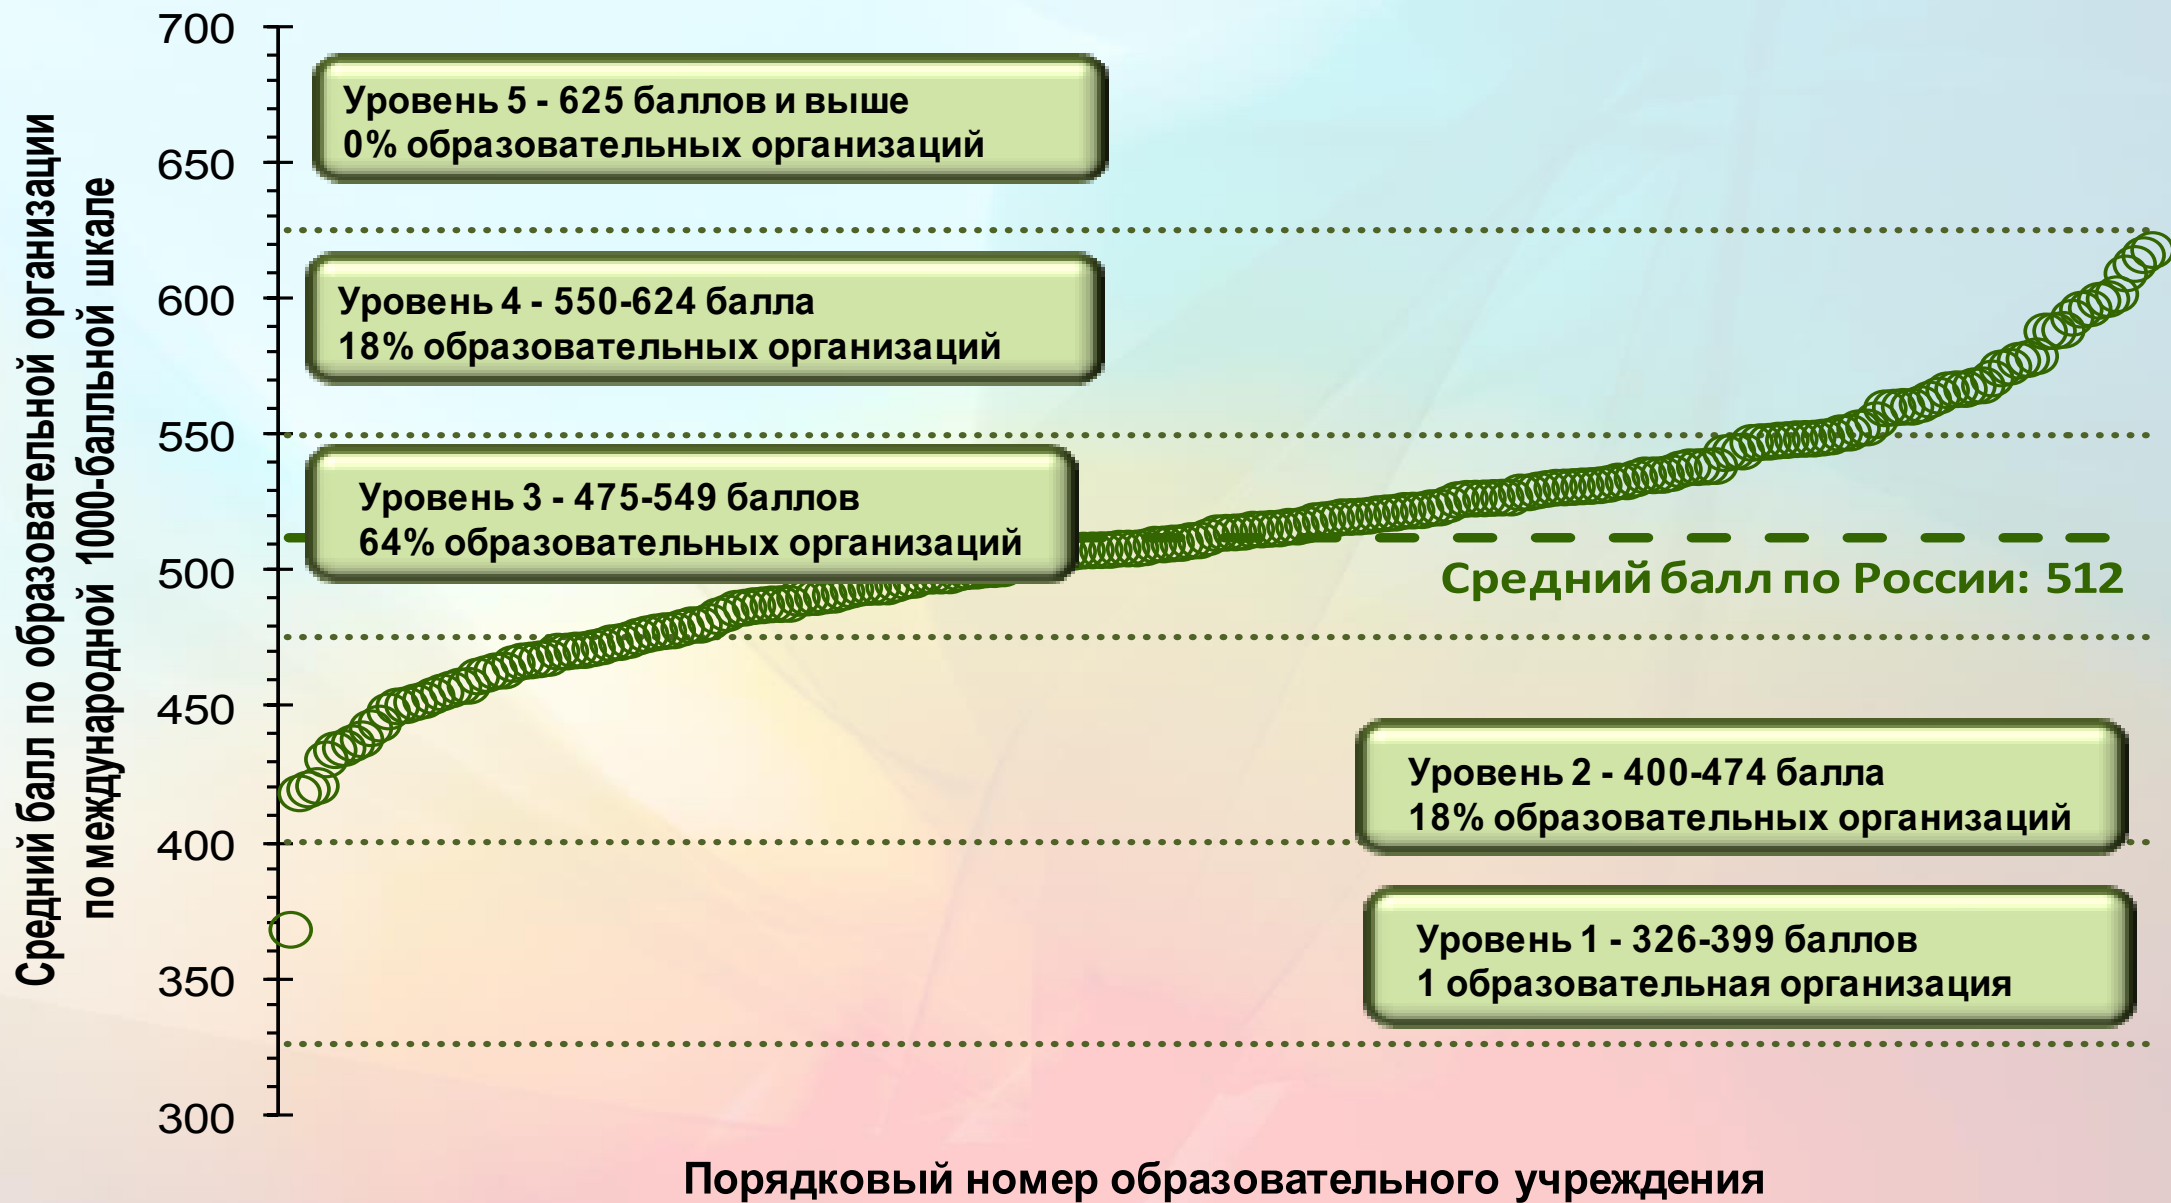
Средний балл по образовательной организации по международной 1000-балльной шкале

700
650
600
550
500
450
400
350
300

Уровень 5 - 625 баллов и выше
0% образовательных организаций

Уровень 4 - 550-624 балла
18% образовательных организаций

Уровень 3 - 475-549 баллов
64% образовательных организаций

Средний балл по России: 512

Уровень 2 - 400-474 балла
18% образовательных организаций

Уровень 1 - 326-399 баллов
1 образовательная организация

Порядковый номер образовательного учреждения